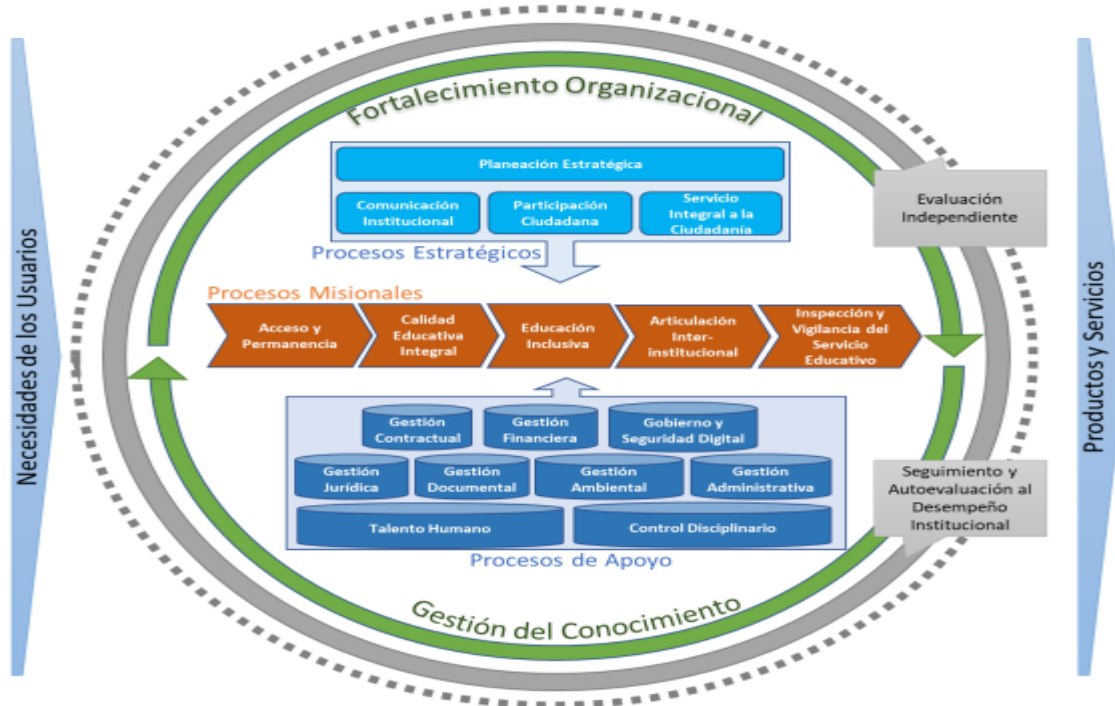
Necesidades de los Usuarios

Fortalecimiento Organizacional

Planeación Estratégica

Comunicación Institucional

Participación Ciudadana

Servicio Integral a la Ciudadanía

Procesos Estratégicos

Evaluación Independiente

Procesos Misionales

Acceso y Permanencia

Calidad Educativa Integral

Educación Inclusiva

Articulación Inter-institucional

Inspección y Vigilancia del Servicio Educativo

Gestión Contractual

Gestión Financiera

Gobierno y Seguridad Digital

Gestión Jurídica

Gestión Documental

Gestión Ambiental

Gestión Administrativa

Talento Humano

Control Disciplinario

Procesos de Apoyo

Seguimiento y Autoevaluación al Desempeño Institucional

Gestión del Conocimiento

Productos y Servicios